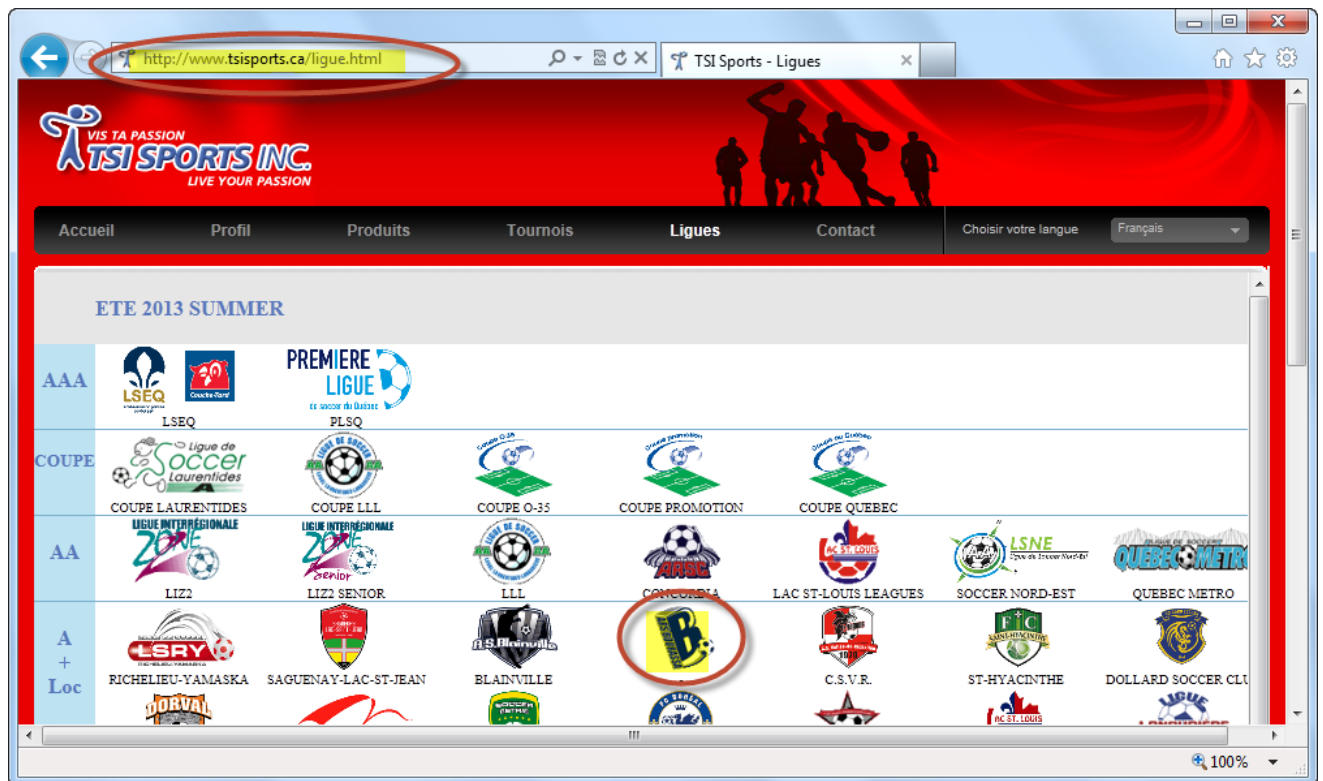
http://www.tsisports.ca/ligue.html

TSI Sports - Ligues

VIS TA PASSION
TSI SPORTS INC.
LIVE YOUR PASSION

Accueil Profil Produits Tournois Ligues Contact Choisir votre langue Français

ETE 2013 SUMMER

| | | | | | | | |
|---|---|---|---|---|---|---|---|
| AAA | LSEQ | PREMIERE LIGUE PLSQ | | | | | |
| COUPE | Ligue de Soccer Laurentides COUPE LAURENTIDES | COUPE LLL | COUPE O-35 | COUPE PROMOTION | COUPE QUEBEC | | |
| AA | LIGUE INTERRÉGIONALE ZONE LIZ2 | LIGUE INTERRÉGIONALE ZONE Senior LIZ2 SENIOR | LLL | ARSC CONCORDIA | LAC ST. LOUIS LAC ST-LOUIS LEAGUES | LSNE SOCCER NORD-EST | QUEBEC METRO QUEBEC METRO |
| A + Loc | LSRY RICHELIEU-YAMASKA | SAGUENAY-LAC-ST-JEAN | A.S. Blainville BLAINVILLE | B | C.S.V.R. | FC SAINT-HYACINTHE ST-HYACINTHE | DOLLARD SOCCER CLU |
| | DORVAL | | | | | LAC ST. LOUIS | LIGUE |

100%